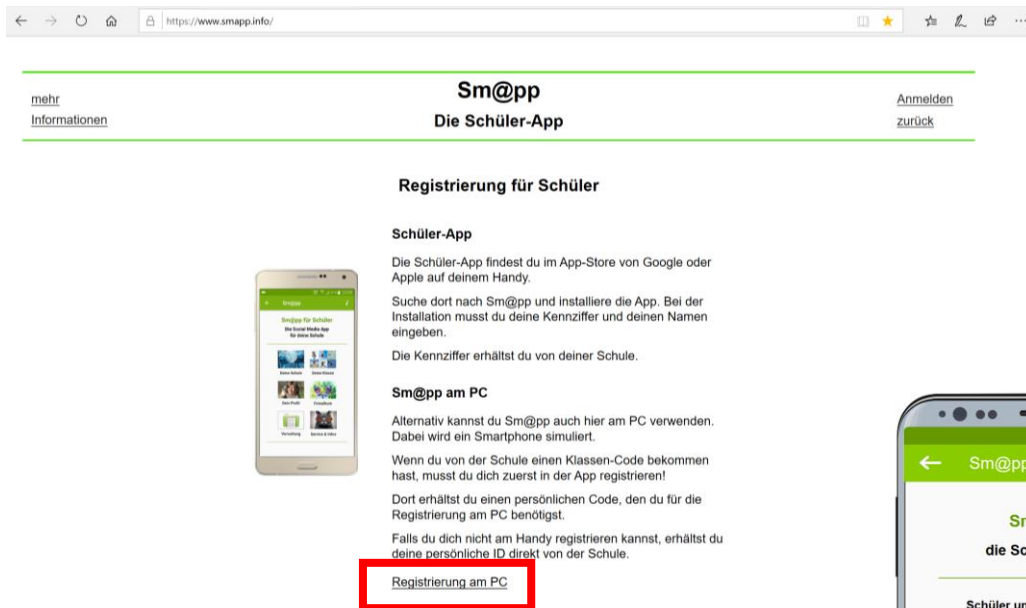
https://www.smapp.info/

mehr Informationen

Sm@pp

Die Schüler-App

Anmelden

zurück

Registrierung für Schüler

Schüler-App

Die Schüler-App findest du im App-Store von Google oder Apple auf deinem Handy.

Suche dort nach Sm@pp und installiere die App. Bei der Installation musst du deine Kennziffer und deinen Namen eingeben.

Die Kennziffer erhältst du von deiner Schule.

Sm@pp am PC

Alternativ kannst du Sm@pp auch hier am PC verwenden. Dabei wird ein Smartphone simuliert.

Wenn du von der Schule einen Klassen-Code bekommen hast, musst du dich zuerst in der App registrieren!

Dort erhältst du einen persönlichen Code, den du für die Registrierung am PC benötigst.

Falls du dich nicht am Handy registrieren kannst, erhältst du deine persönliche ID direkt von der Schule.

Registrierung am PC

Sm@pp

Sm@pp für Schüler

Die Social Media App für deine Schule

Meine Schule

Meine Klasse

Mein Profil

Freunde

Vertretung

Service & Infos

Sm@pp

Sr

die Sc

Schüler ur